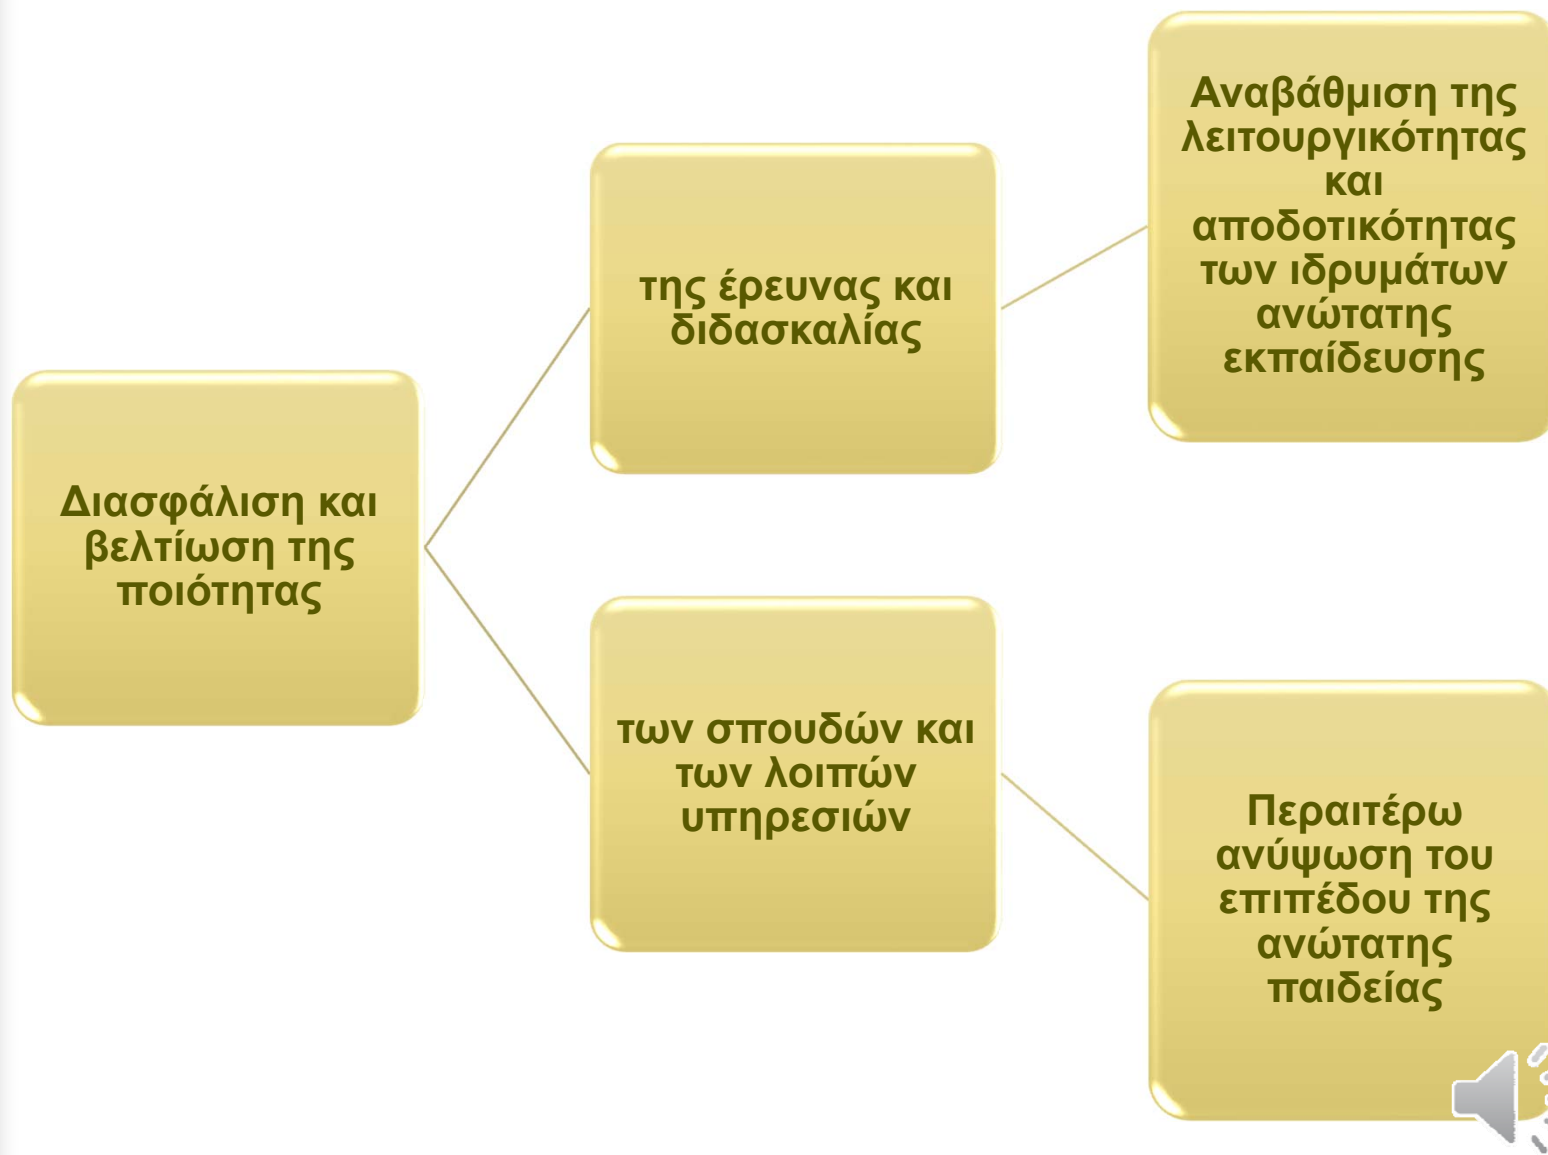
Διασφάλιση και βελτίωση της ποιότητας

της έρευνας και διδασκαλίας

των σπουδών και των λοιπών υπηρεσιών

Αναβάθμιση της λειτουργικότητας και αποδοτικότητας των ιδρυμάτων ανώτατης εκπαίδευσης

Περαιτέρω ανύψωση του επιπέδου της ανώτατης παιδείας